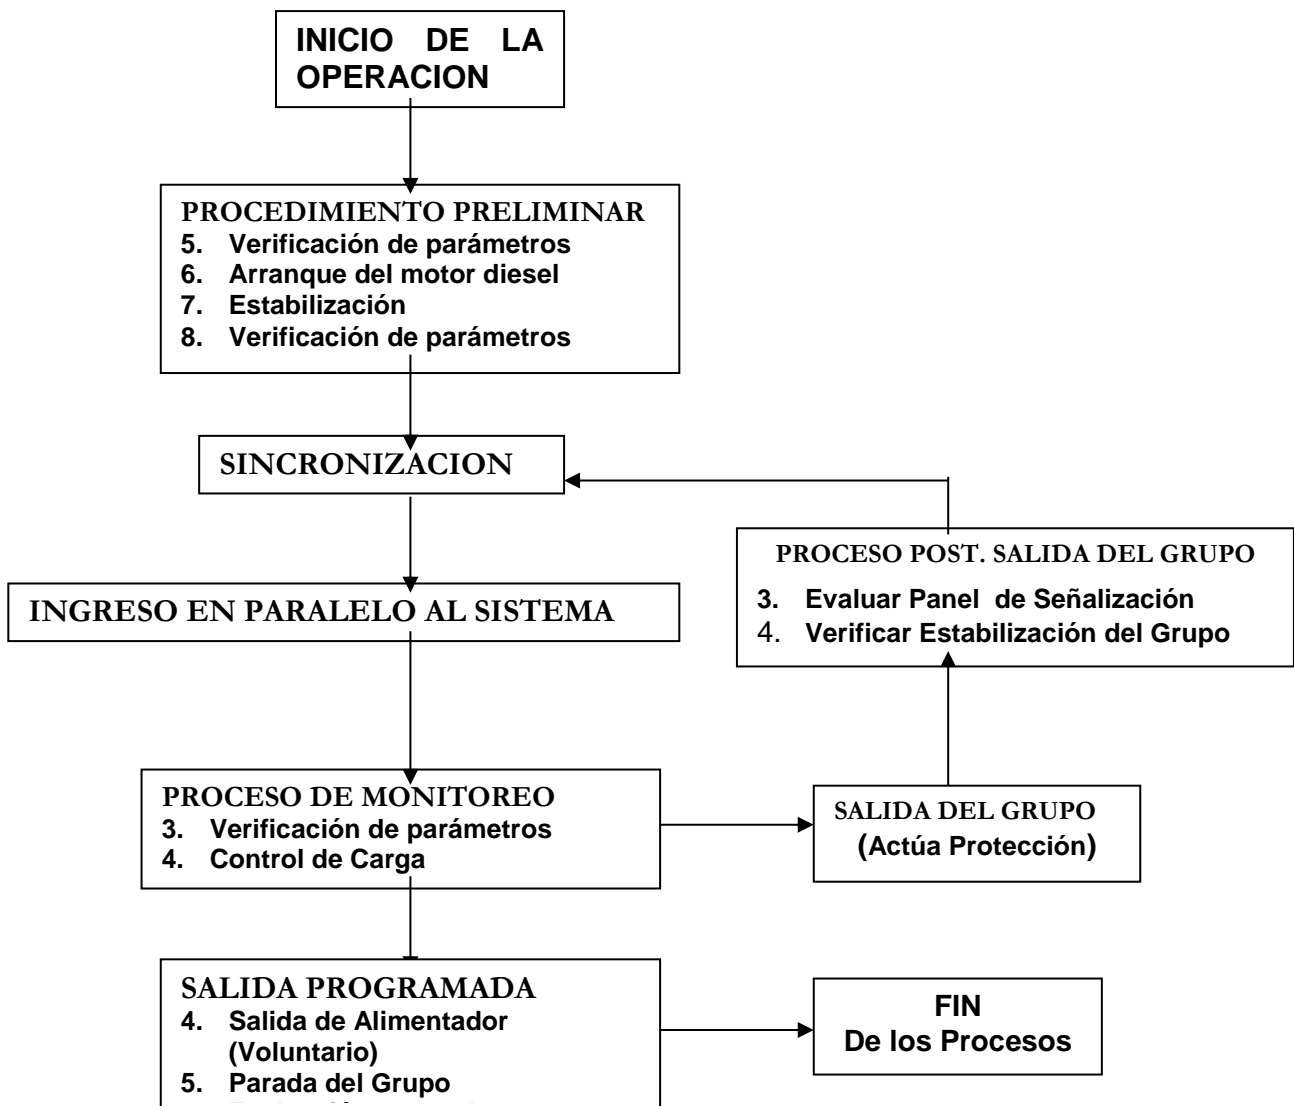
INICIO DE LA OPERACION

PROCEDIMIENTO PRELIMINAR
5. Verificación de parámetros
6. Arranque del motor diesel
7. Estabilización
8. Verificación de parámetros

SINCRONIZACION

PROCESO POST. SALIDA DEL GRUPO
3. Evaluar Panel de Señalización
4. Verificar Estabilización del Grupo

INGRESO EN PARALELO AL SISTEMA

PROCESO DE MONITOREO
3. Verificación de parámetros
4. Control de Carga

SALIDA DEL GRUPO
(Actúa Protección)

SALIDA PROGRAMADA
4. Salida de Alimentador (Voluntario)
5. Parada del Grupo
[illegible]

FIN
De los Procesos